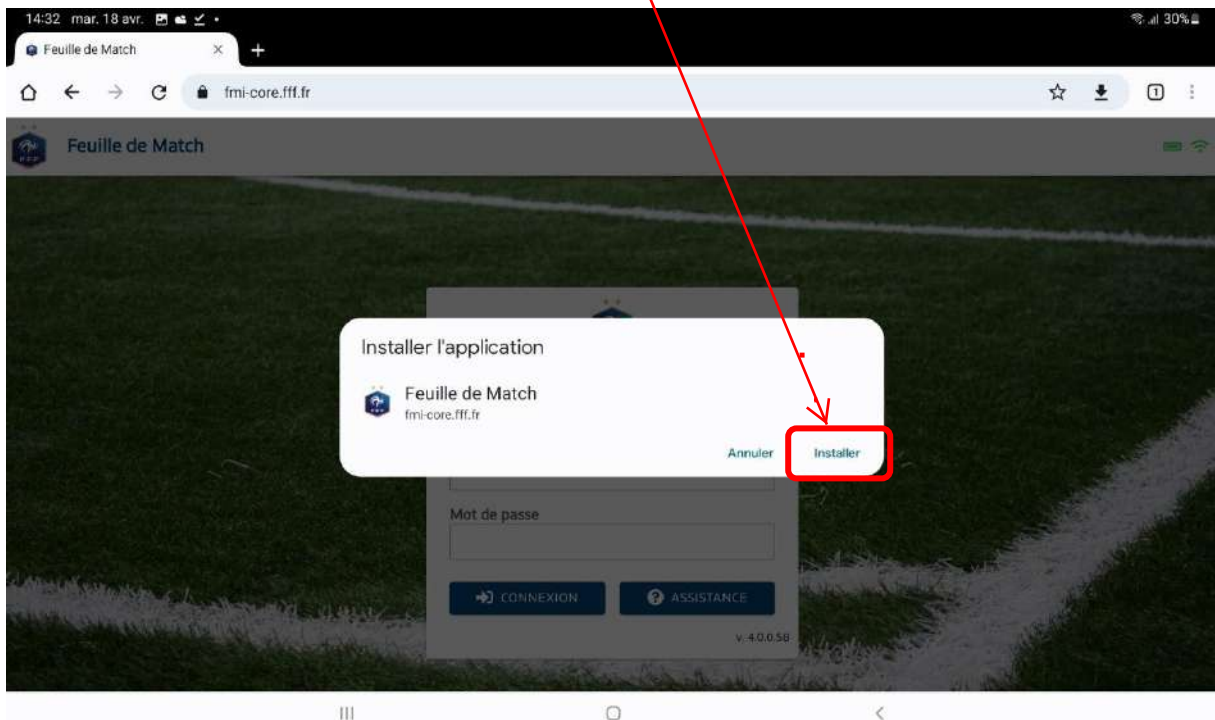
14:32 mar. 18 avr.

30%

Feuille de Match ×

+

fmi-core.fff.fr

1

Feuille de Match

Installer l'application

Feuille de Match
fmi-core.fff.fr

Annuler

Installer

Mot de passe

CONNEXION

ASSISTANCE

v. 4.0.0.58